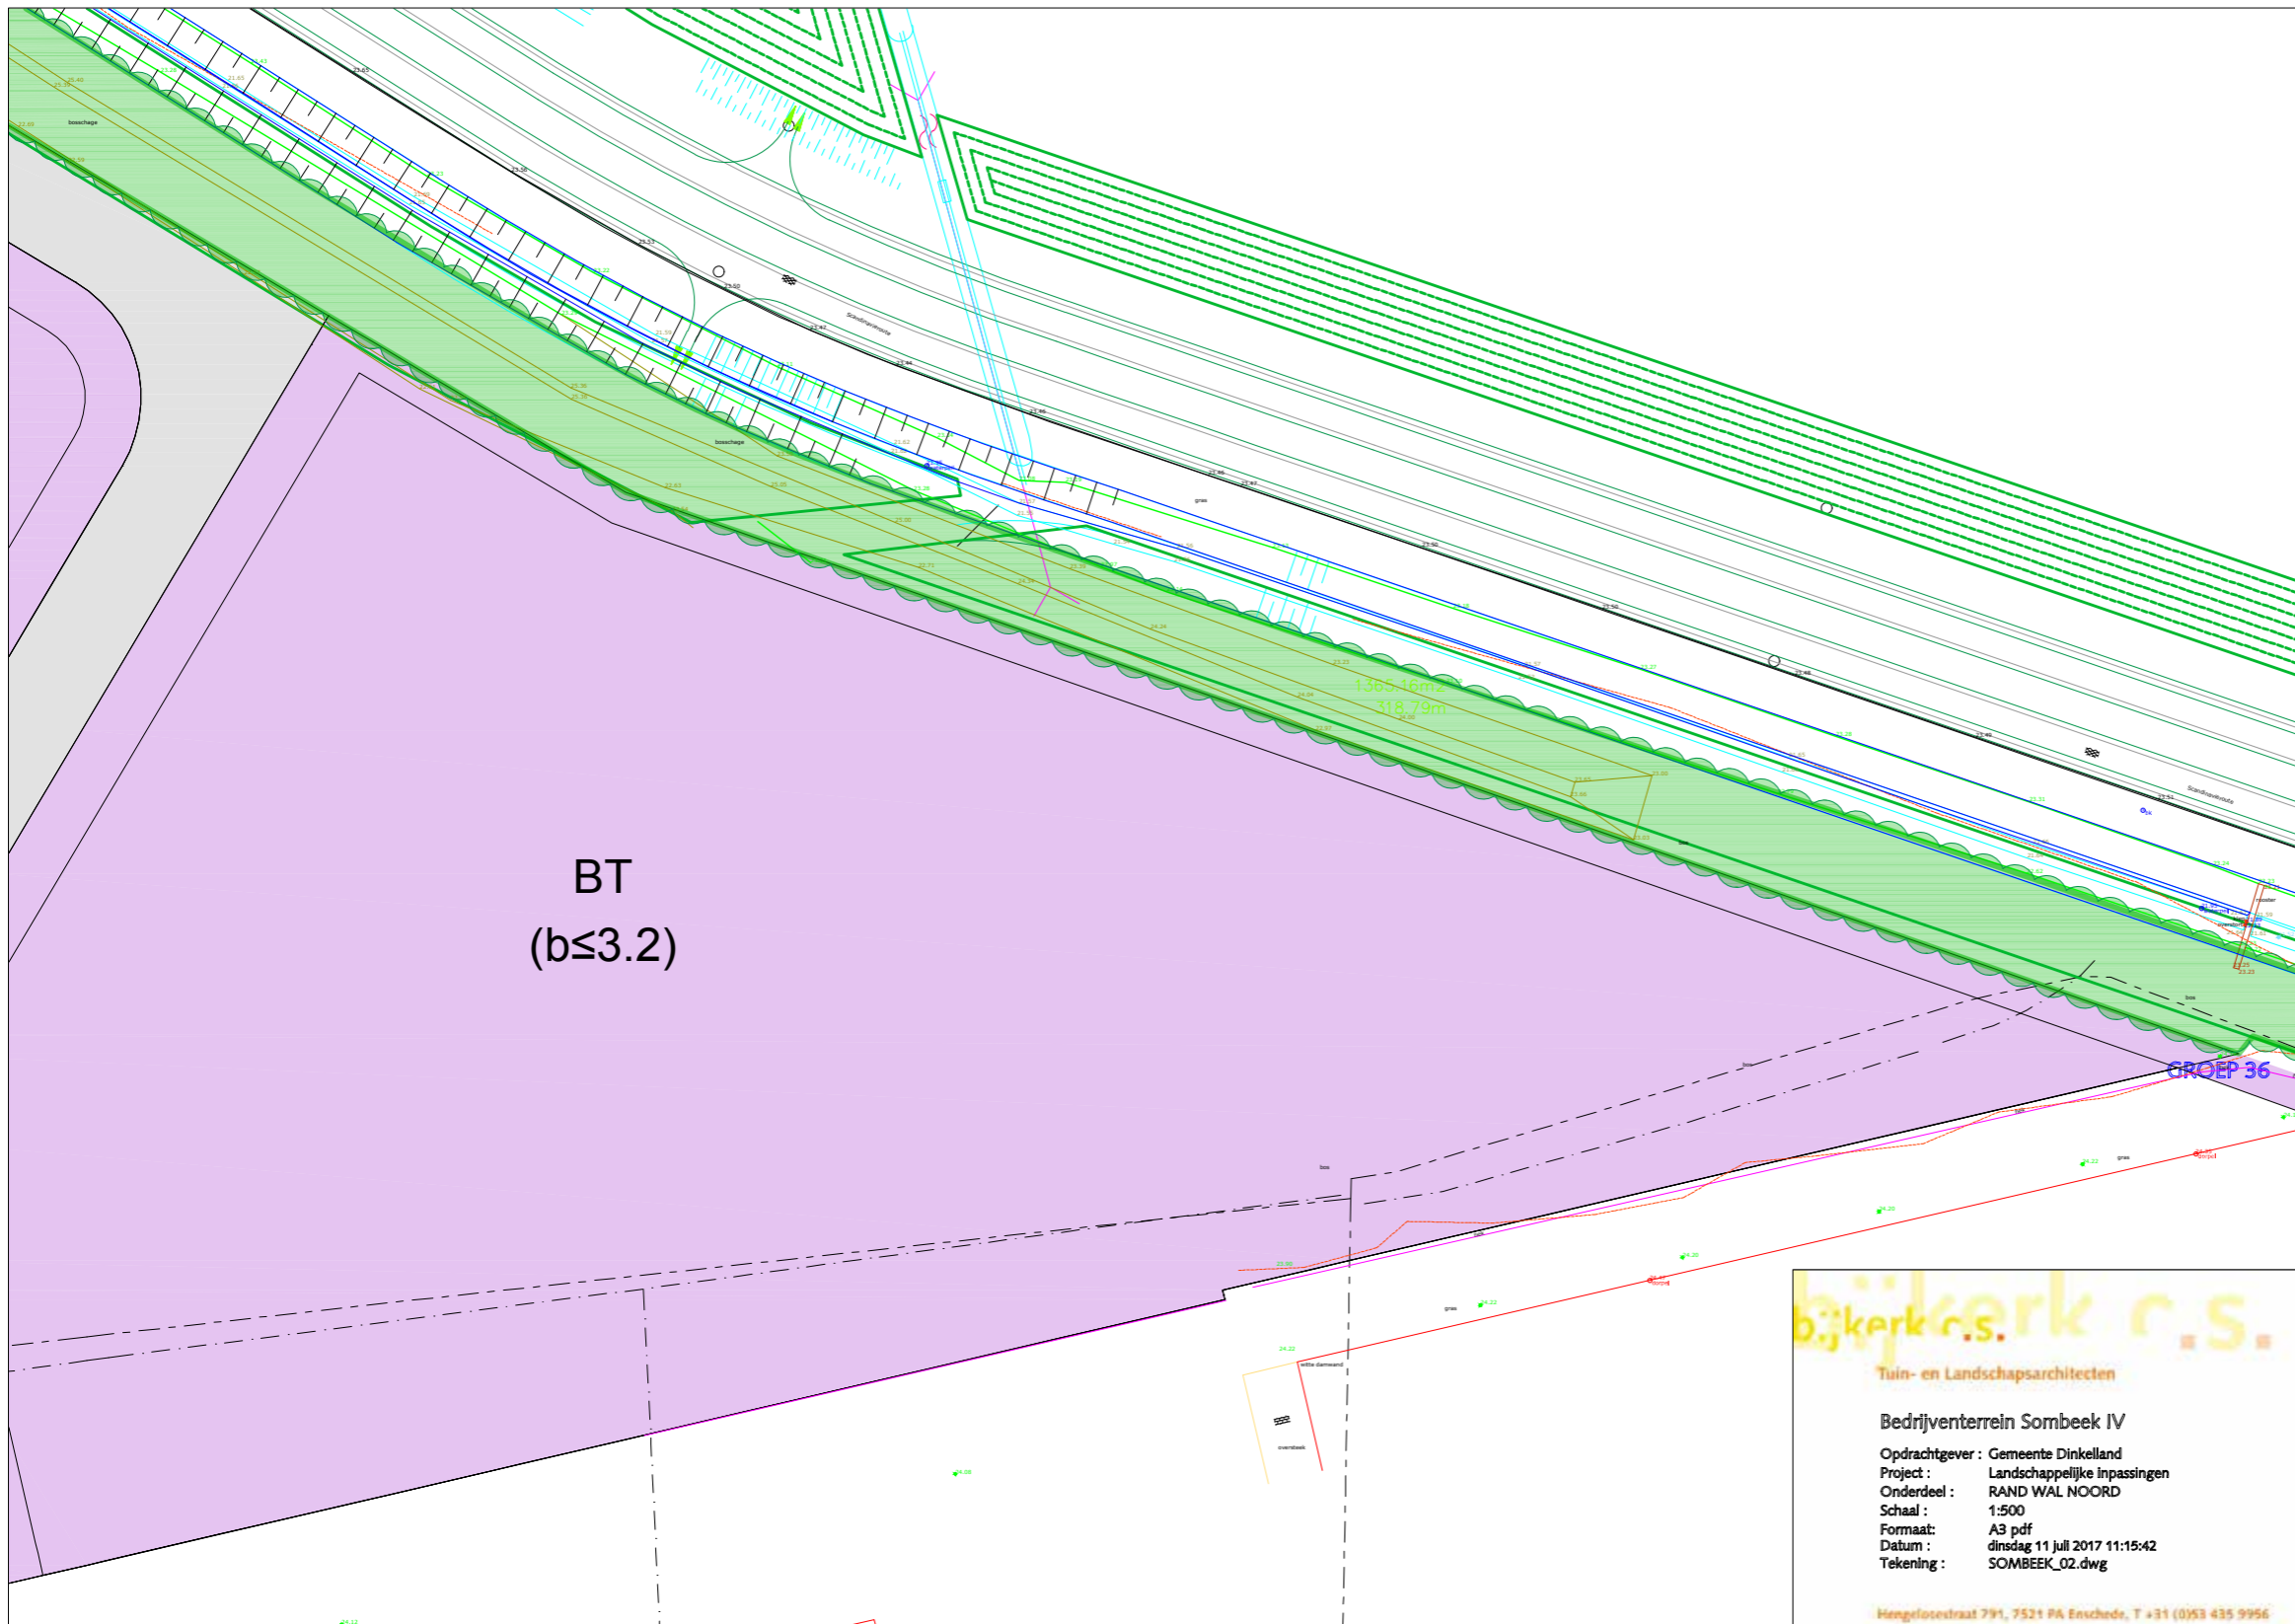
1365.16m2
318.79m

BT
(b≤3.2)

GROEP 36

bosschage

bosschage

gras

bos

bos

gras

witte dameand

b.j.kerk c.s.

Tuin- en Landschapsarchitecten

Bedrijventerrein Sombeek IV

Opdrachtgever : Gemeente Dinkelland
Project : Landschappelijke inpassingen
Onderdeel : RAND WAL NOORD
Schaal : 1:500
Formaat: A3 pdf
Datum : dinsdag 11 juli 2017 11:15:42
Tekening : SOMBEEK_02.dwg

Hengelosestraat 791, 7521 PA Enschede, T +31 (0)53 435 9956